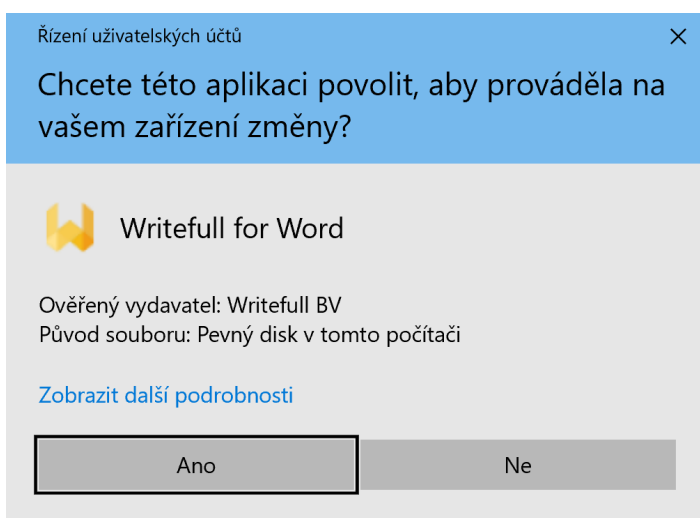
Řízení uživatelských účtů

×

Chcete této aplikaci povolit, aby prováděla na vašem zařízení změny?

Writefull for Word

Ověřený vydavatel: Writefull BV
Původ souboru: Pevný disk v tomto počítači

Zobrazit další podrobnosti

Ano

Ne